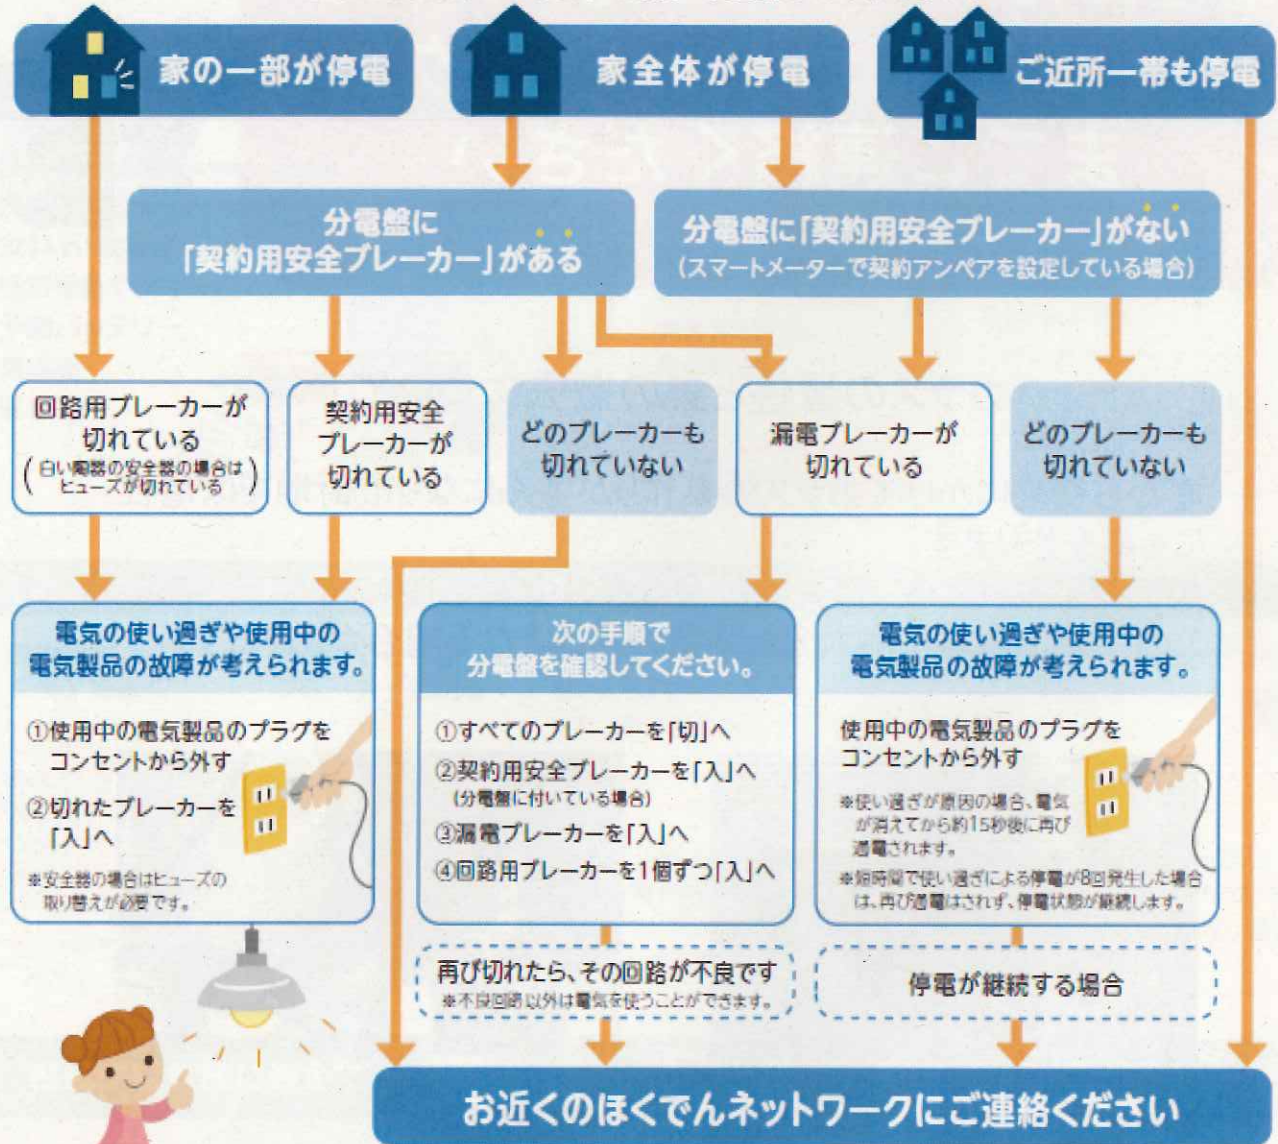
家の一部が停電

家全体が停電

ご近所一帯も停電

分電盤に「契約用安全ブレーカー」がある

分電盤に「契約用安全ブレーカー」がない
(スマートメーターで契約アンペアを設定している場合)

回路用ブレーカーが切れている
(白い陶器の安全器の場合はヒューズが切れている)

契約用安全ブレーカーが切れている

どのブレーカーも切れていない

漏電ブレーカーが切れている

どのブレーカーも切れていない

電気の使い過ぎや使用中の電気製品の故障が考えられます。

①使用中の電気製品のプラグをコンセントから外す

②切れたブレーカーを「入」へ

※安全器の場合はヒューズの取り替えが必要です。

次の手順で分電盤を確認してください。

①すべてのブレーカーを「切」へ

②契約用安全ブレーカーを「入」へ
(分電盤に付いている場合)

③漏電ブレーカーを「入」へ

④回路用ブレーカーを1個ずつ「入」へ

電気の使い過ぎや使用中の電気製品の故障が考えられます。

使用中の電気製品のプラグをコンセントから外す

※使い過ぎが原因の場合、電気が消えてから約15秒後に再び通電されます。

※短時間で使い過ぎによる停電が8回発生した場合は、再び通電はされず、停電状態が継続します。

再び切れたら、その回路が不良です
※不良回路以外は電気を使うことができます。

停電が継続する場合

お近くのほくでんネットワークにご連絡ください